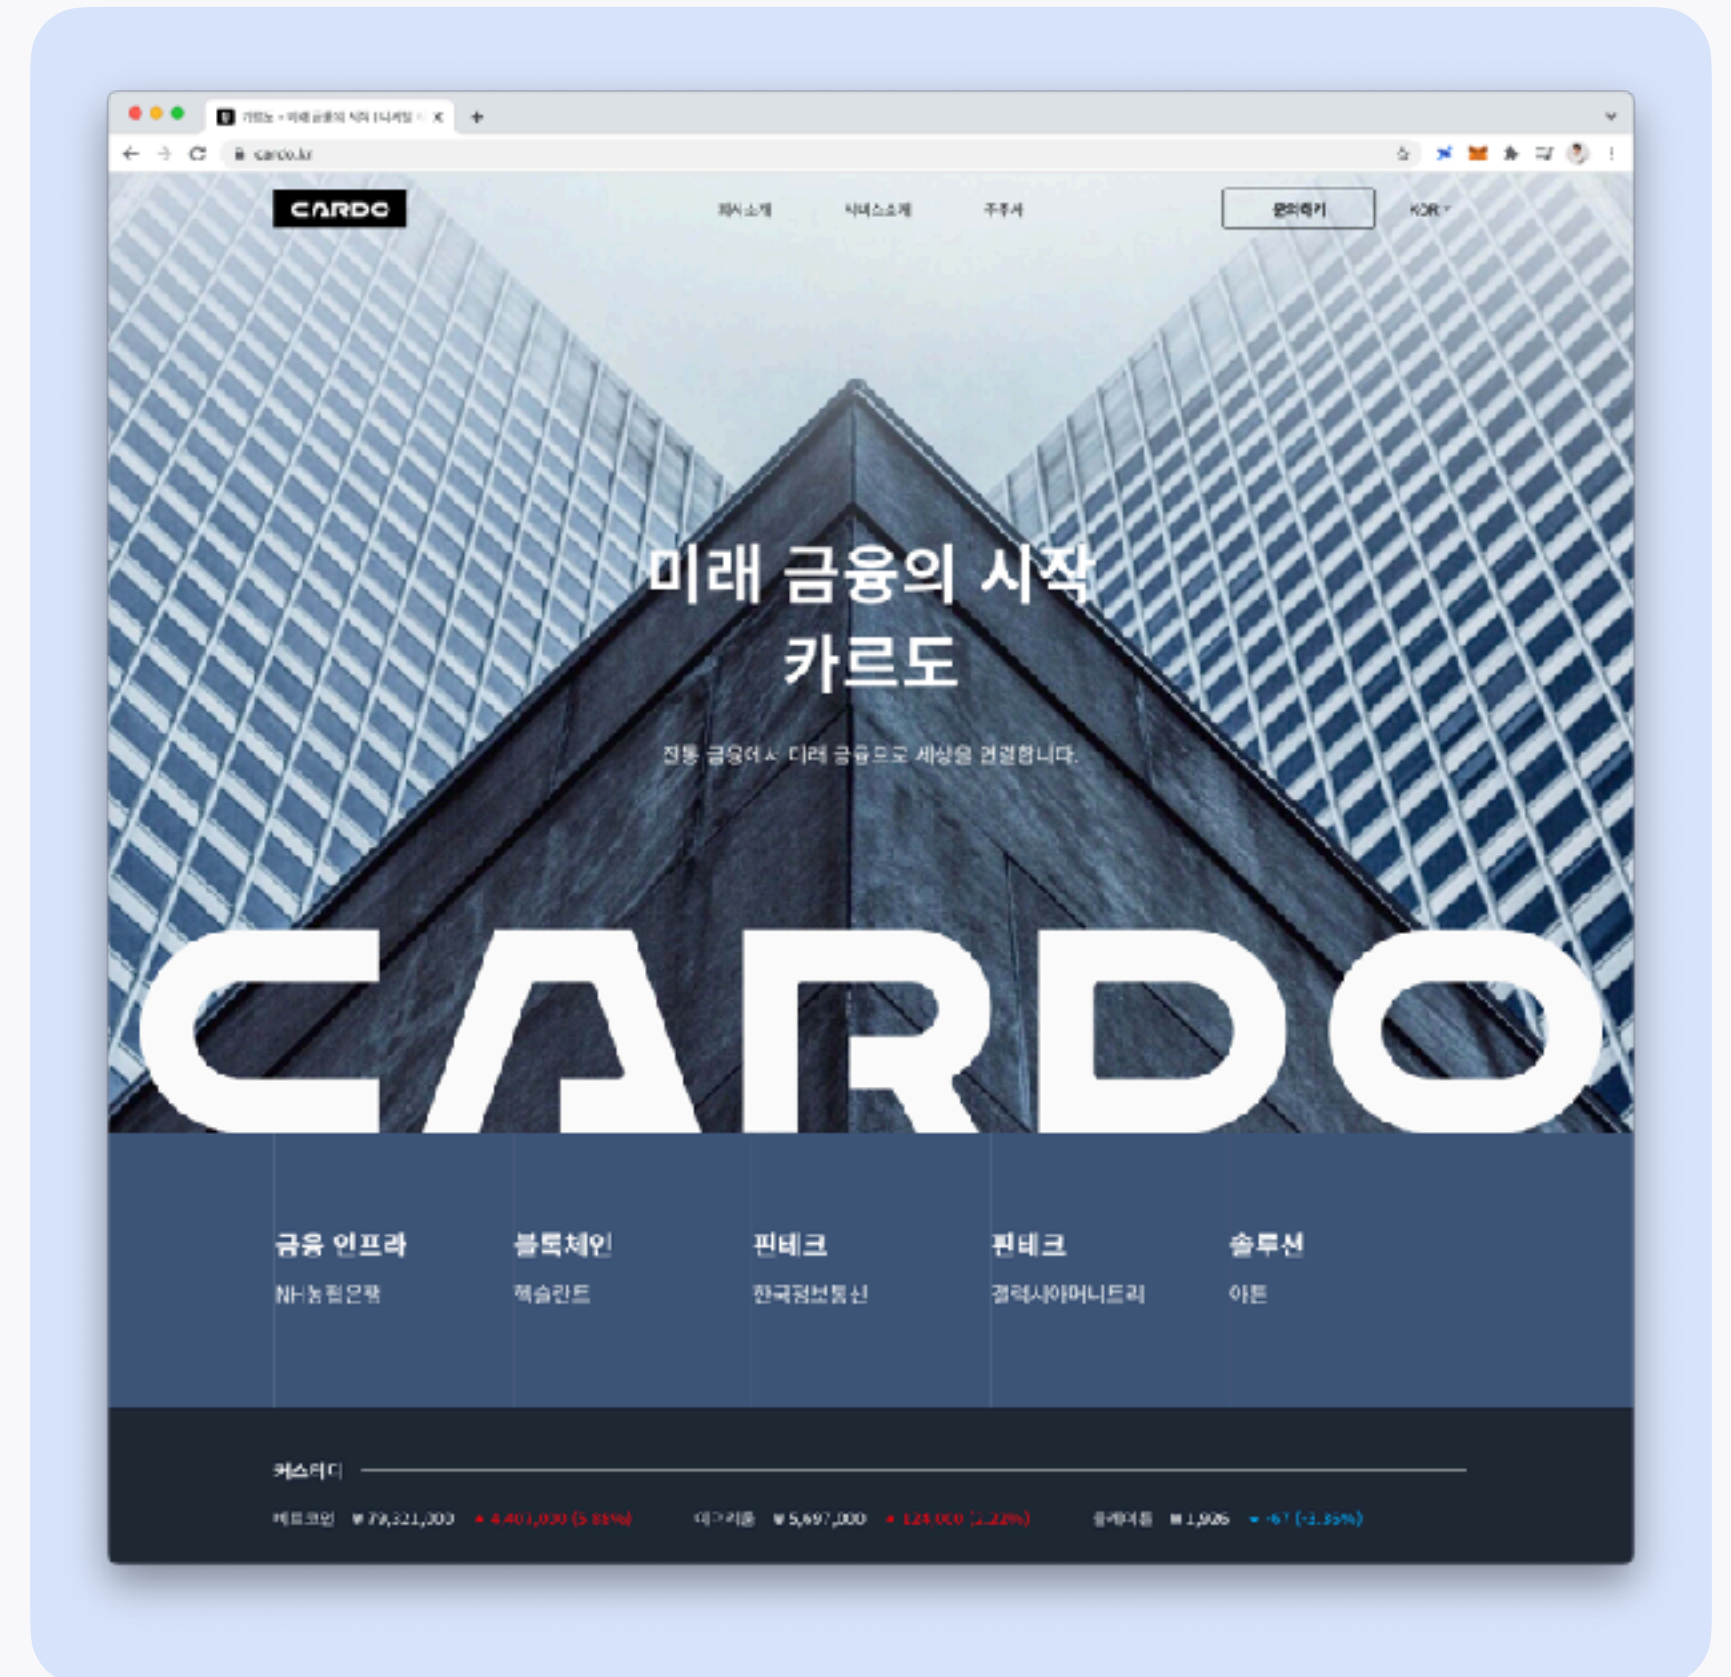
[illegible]
cardo.kr

CARDO

회사소개 서비스소개 주주사

문의하기 KOR

미래 금융의 시작
카르도

전통 금융에서 디지털 금융으로 세상을 연결합니다.

CARDO

금융 인프라
NH농협은행

블록체인
헥슬란트

핀테크
한국정보통신

핀테크
갤럭시아머니트리

솔루션
아톤

커스터디

비트코인 ₩79,321,000 ▲ 4,401,000 (5.88%) 이더리움 ₩5,697,000 ▲ 124,000 (2.22%) 플레이댑 ₩1,926 ▼ -67 (-3.36%)